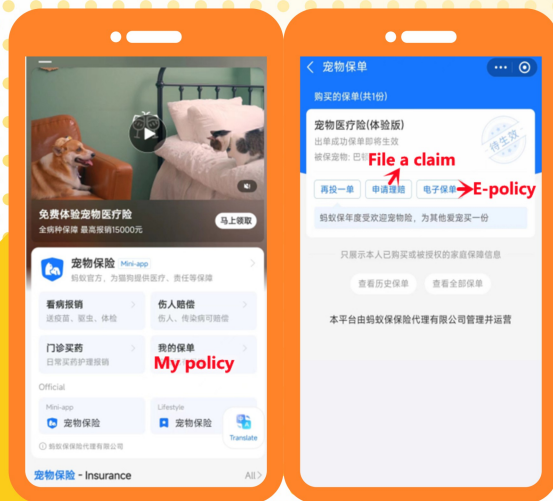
免费体验宠物医疗险
全病种保障 最高报销15000元
马上领取

宠物保险 Mini-app
蚂蚁官方，为猫狗提供医疗、责任等保障

看病报销
送疫苗、驱虫、体检

伤人赔偿
伤人、传染病可赔偿

门诊买药
日常买药护理报销

我的保单
My policy

Official

Mini-app
宠物保险

Lifestyle
宠物保险

Translate

蚂蚁保保险代理有限公司

宠物保险 - Insurance
All

宠物保单

购买的保单(共1份)

宠物医疗险(体验版)
出单成功保单即将生效
被保宠物：巴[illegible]
待生效

File a claim

再投一单
申请理赔
电子保单
E-policy

蚂蚁保年度受欢迎宠物险，为其他爱宠买一份

只展示本人已购买或被授权的家庭保障信息

查看历史保单
查看全部保单

本平台由蚂蚁保保险代理有限公司管理并运营